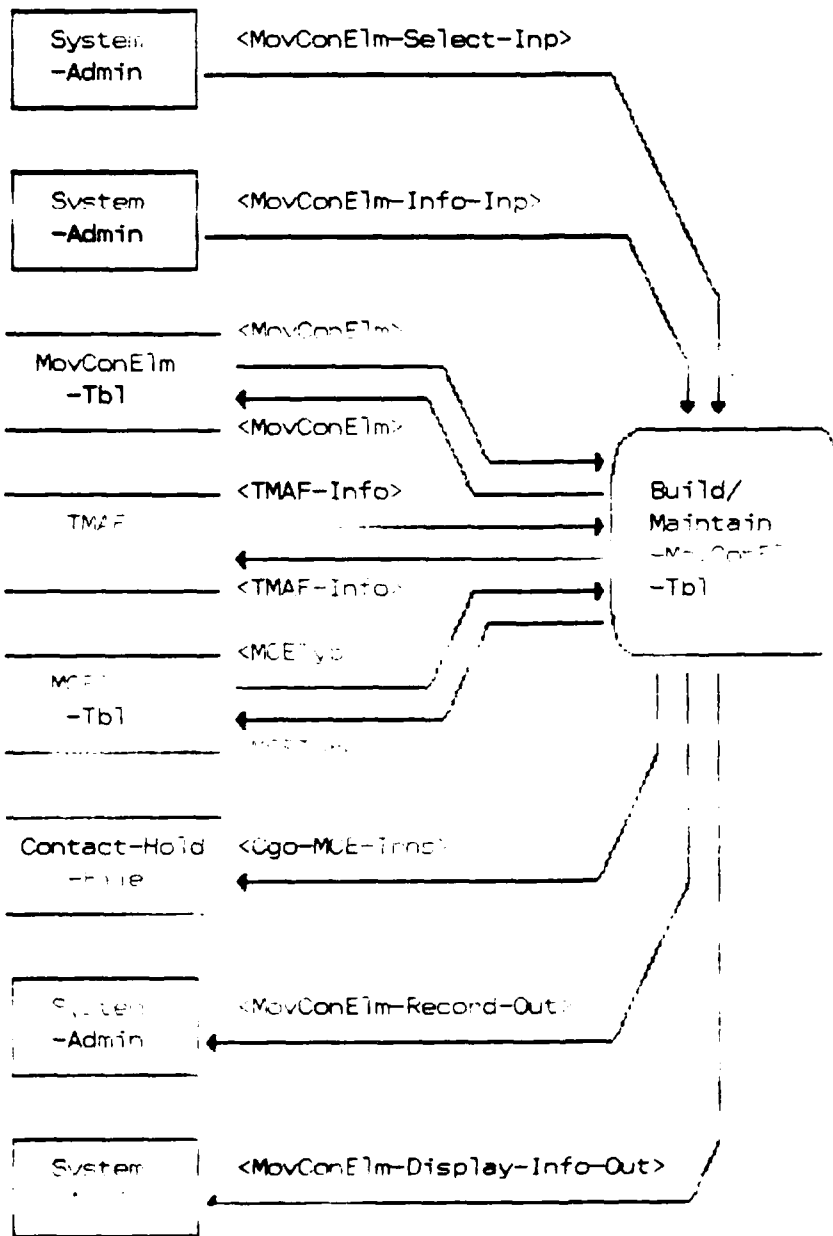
System
-Admin

<MovConElm-Select-Inp>

System
-Admin

<MovConElm-Info-Inp>

<MovConElm>

MovConElm
-Tbl

<MovConElm>

<TMAF-Info>

TMAF

Build/
Maintain
-MovConElm
-Tbl

<TMAF-Info>

<MCETyp>

MCE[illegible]
-Tbl

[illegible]

Contact-Hold
-File

<Cgo-MCE-Trns>

System
-Admin

<MovConElm-Record-Out>

System
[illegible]

<MovConElm-Display-Info-Out>